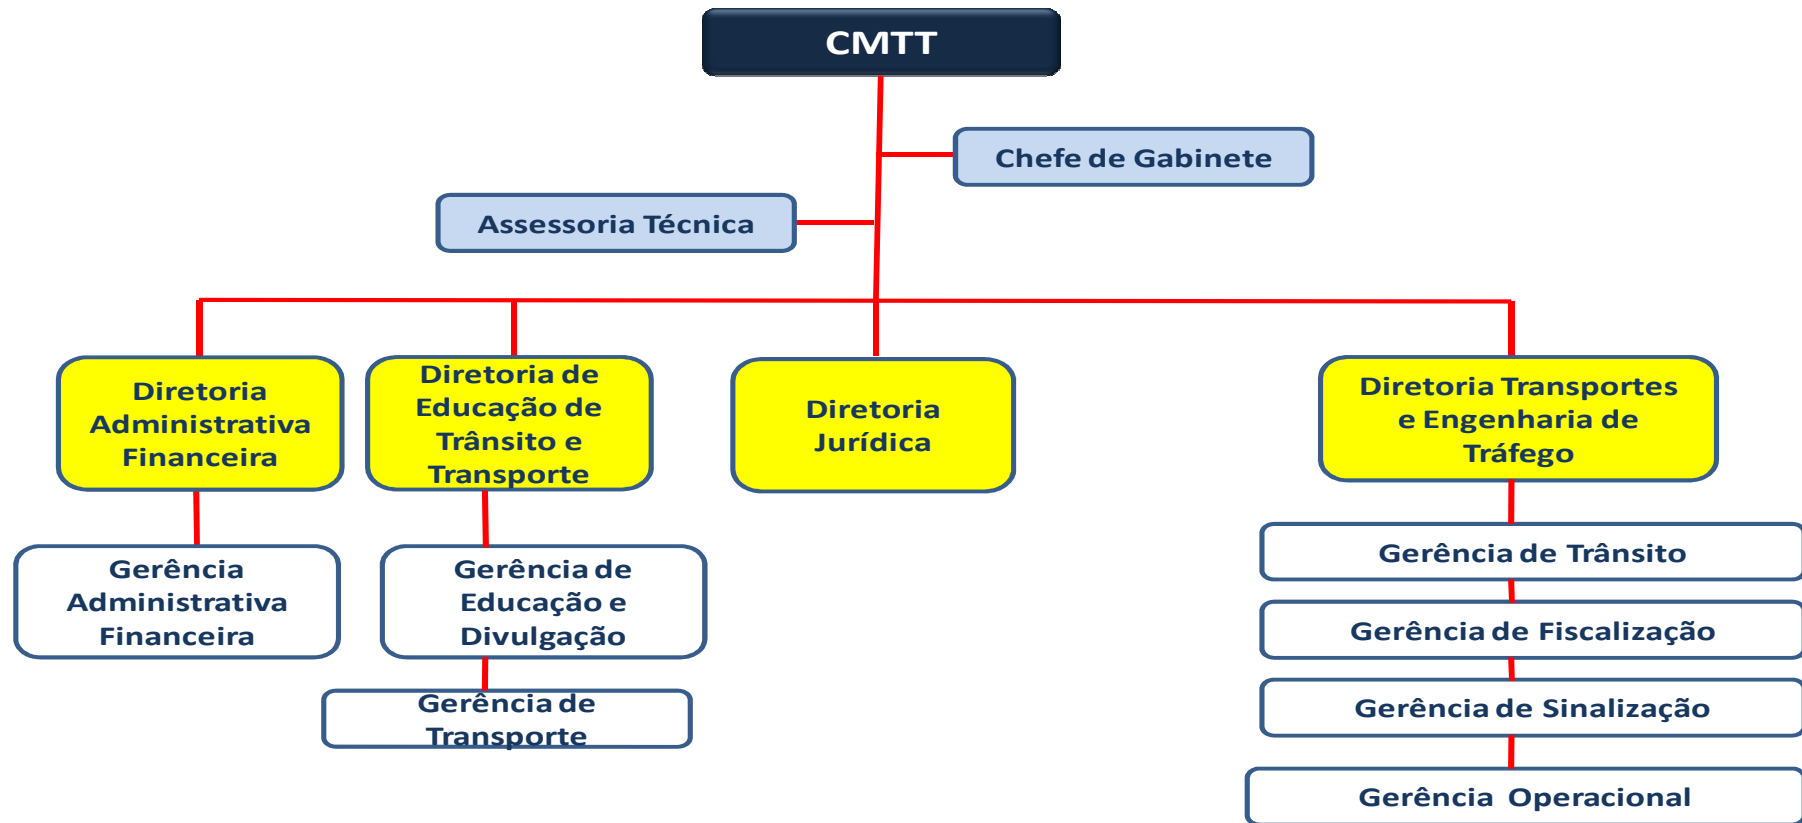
CMTT

Chefe de Gabinete

Assessoria Técnica

Diretoria Administrativa Financeira

Diretoria de Educação de Trânsito e Transporte

Diretoria Jurídica

Diretoria Transportes e Engenharia de Tráfego

Gerência Administrativa Financeira

Gerência de Educação e Divulgação

Gerência de Transporte

Gerência de Trânsito

Gerência de Fiscalização

Gerência de Sinalização

Gerência Operacional